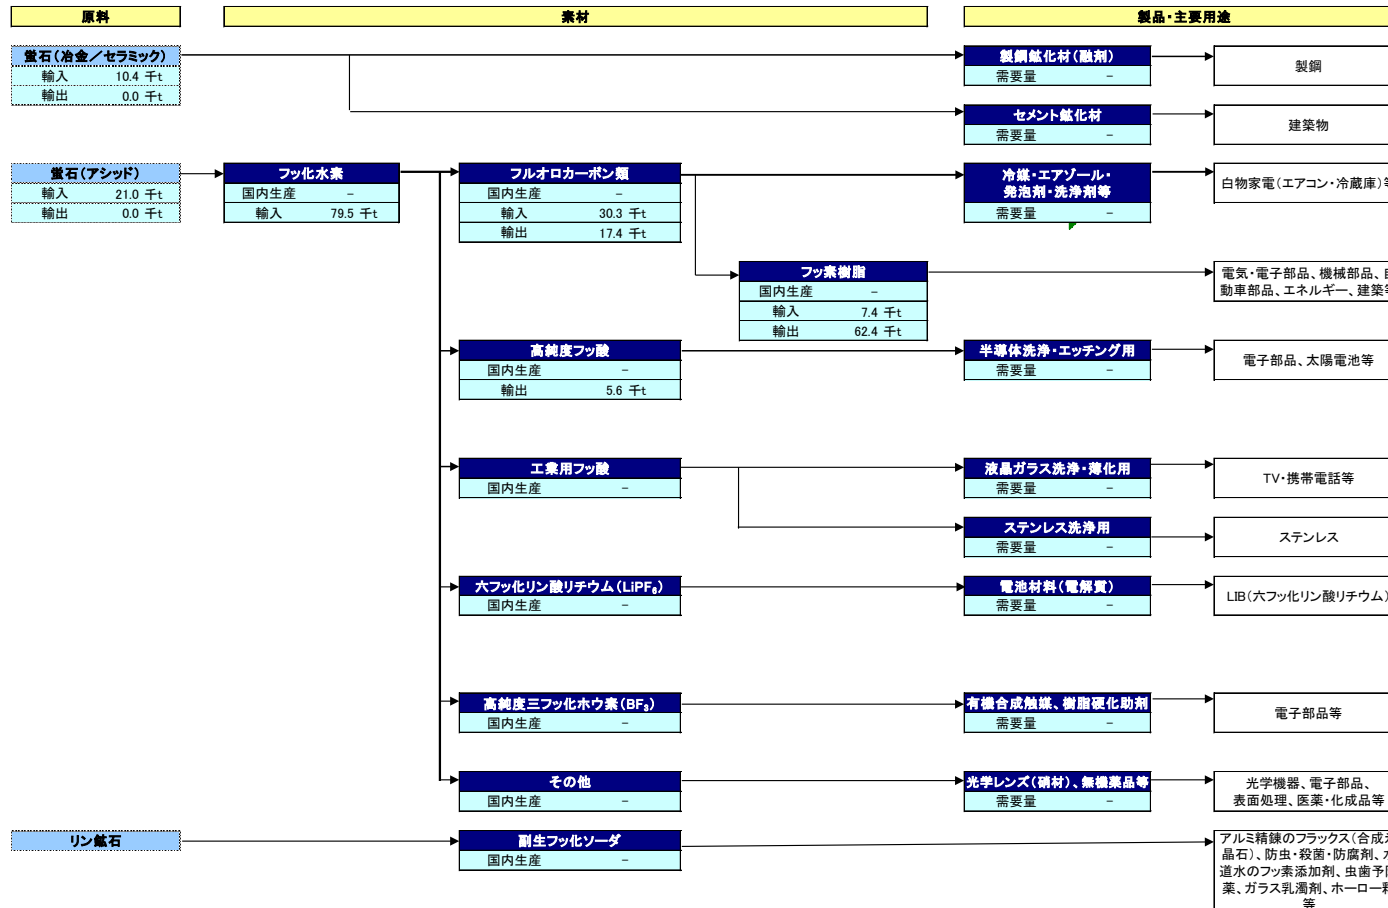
原料

素材

製品・主要用途

蛍石（冶金／セラミック）
輸入 10.4 千t
輸出 0.0 千t

製鋼鉱化材（融剤）
需要量 －

製鋼

セメント鉱化材
需要量 －

建築物

蛍石（アシッド）
輸入 21.0 千t
輸出 0.0 千t

フッ化水素
国内生産 －
輸入 79.5 千t

フルオロカーボン類
国内生産 －
輸入 30.3 千t
輸出 17.4 千t

冷媒・エアゾール・発泡剤・洗浄剤等
需要量 －

白物家電（エアコン・冷蔵庫）等

フッ素樹脂
国内生産 －
輸入 7.4 千t
輸出 62.4 千t

電気・電子部品、機械部品、自動車部品、エネルギー、建築等

高純度フッ酸
国内生産 －
輸出 5.6 千t

半導体洗浄・エッチング用
需要量 －

電子部品、太陽電池等

工業用フッ酸
国内生産 －

液晶ガラス洗浄・薄化用
需要量 －

TV・携帯電話等

ステンレス洗浄用
需要量 －

ステンレス

六フッ化リン酸リチウム（LiPF$_6$）
国内生産 －

電池材料（電解質）
需要量 －

LIB（六フッ化リン酸リチウム）

高純度三フッ化ホウ素（BF$_3$）
国内生産 －

有機合成触媒、樹脂硬化助剤
需要量 －

電子部品等

その他
国内生産 －

光学レンズ（硝材）、無機薬品等
需要量 －

光学機器、電子部品、表面処理、医薬・化成品等

リン鉱石

副生フッ化ソーダ
国内生産 －

アルミ精錬のフラックス（合成氷晶石）、防虫・殺菌・防腐剤、水道水のフッ素添加剤、虫歯予防薬、ガラス乳濁剤、ホーロー釉薬等